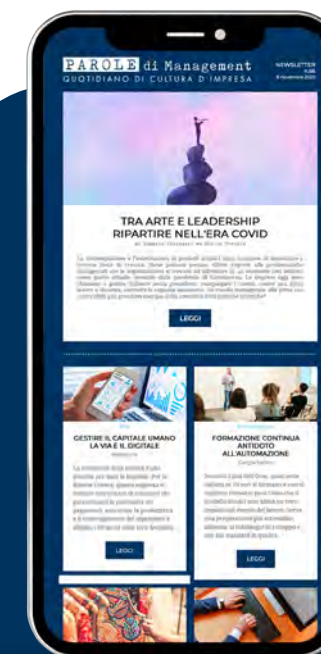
PAROLE di Management
QUOTIDIANO DI CULTURA D'IMPRESA

NEWSLETTER
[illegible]

TRA ARTE E LEADERSHIP RIPARTIRE NELL'ERA COVID

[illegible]

LEGGI

GESTIRE IL CAPITALE UMANO LA VIA È IL DIGITALE

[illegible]

LEGGI

FORMAZIONE CONTINUA ANTIDOTO ALL'AUTOMAZIONE

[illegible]

LEGGI